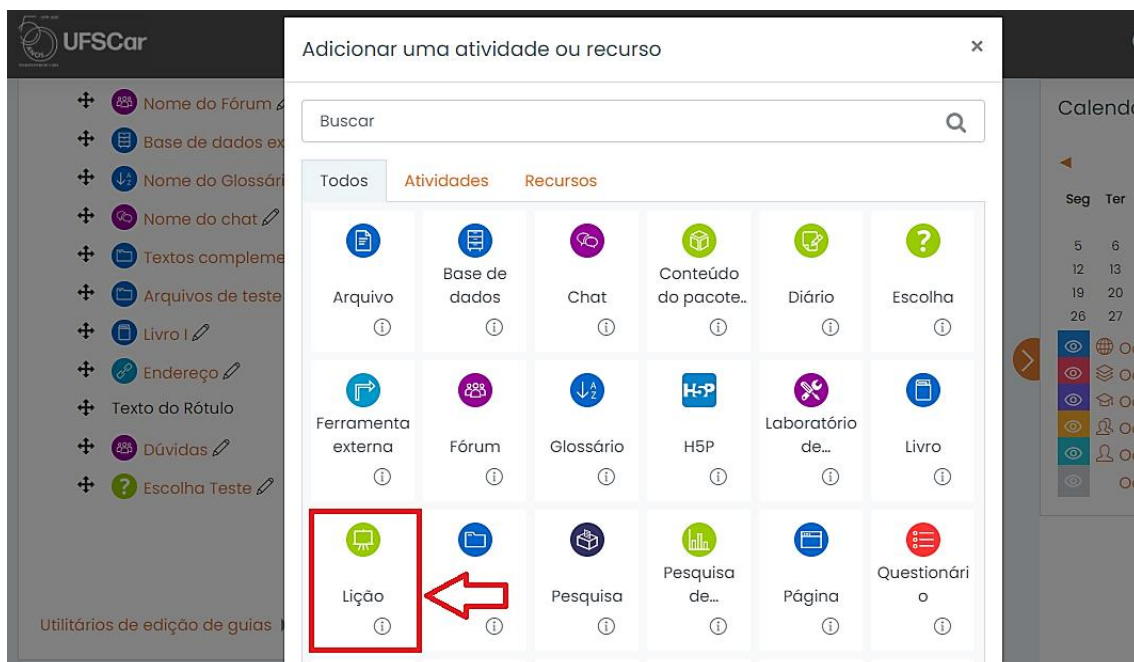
UFSCar

Nome do Fórum
Base de dados ex
Nome do Glossári
Nome do chat
Textos compleme
Arquivos de teste
Livro I
Endereço
Texto do Rótulo
Dúvidas
Escolha Teste

Utilitários de edição de guias

Adicionar uma atividade ou recurso ×

Buscar

Todos Atividades Recursos

Arquivo
Base de dados
Chat
Conteúdo do pacote..
Diário
Escolha
Ferramenta externa
Fórum
Glossário
H5P
H5P
Laboratório de...
Livro
Lição
Pesquisa
Pesquisa de...
Página
Questionário

Calend

Seg Ter
5 6
12 13
19 20
26 27